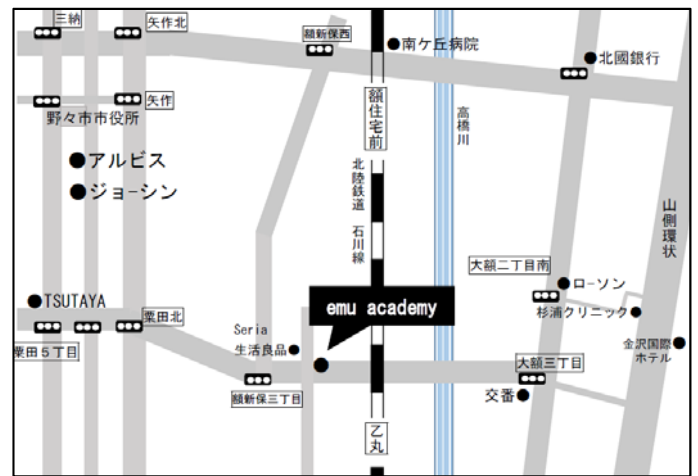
三納
矢作北
額新保西
南ケ丘病院
北國銀行
矢作
野々市市役所
額住宅前
高橋川
アルビス
ジョーシン
北陸鉄道 石川線
山側環状
大額二丁目南
ローソン
TSUTAYA
粟田北
emu academy
杉浦クリニック
Seria 生活良品
金沢国際ホテル
粟田５丁目
大額三丁目
額新保三丁目
交番
乙丸